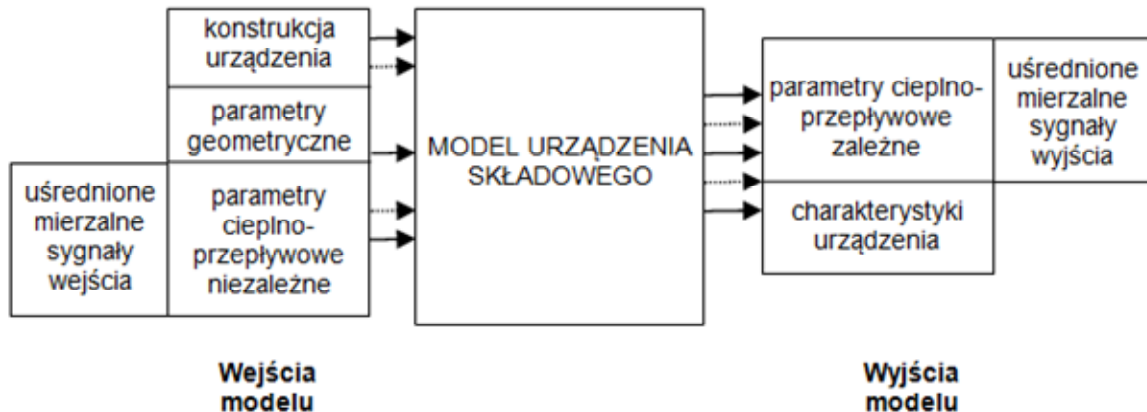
konstrukcja urządzenia

parametry geometryczne

uśrednione mierzalne sygnały wejścia

parametry cieplno-przepływowe niezależne

MODEL URZĄDZENIA SKŁADOWEGO

parametry cieplno-przepływowe zależne

uśrednione mierzalne sygnały wyjścia

charakterystyki urządzenia

Wejścia modelu

Wyjścia modelu